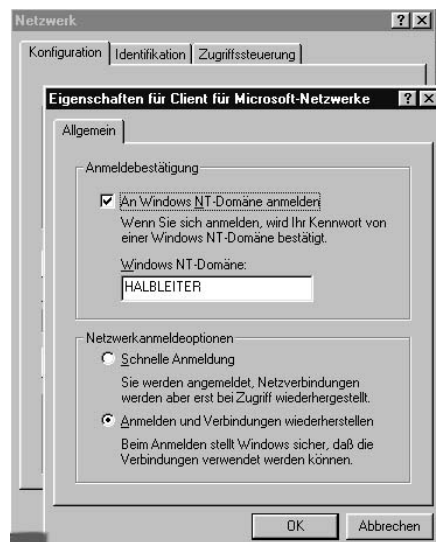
Netzwerk ? X

Konfiguration | Identifikation | Zugriffssteuerung

Eigenschaften für Client für Microsoft-Netzwerke ? X

Allgemein

Anmeldebestätigung

An Windows NT-Domäne anmelden

Wenn Sie sich anmelden, wird Ihr Kennwort von einer Windows NT-Domäne bestätigt.

Windows NT-Domäne:

HALBLEITER

Netzwerkanmeldeoptionen

Schnelle Anmeldung

Sie werden angemeldet, Netzverbindungen werden aber erst bei Zugriff wiederhergestellt.

Anmelden und Verbindungen wiederherstellen

Beim Anmelden stellt Windows sicher, daß die Verbindungen verwendet werden können.

OK Abbrechen